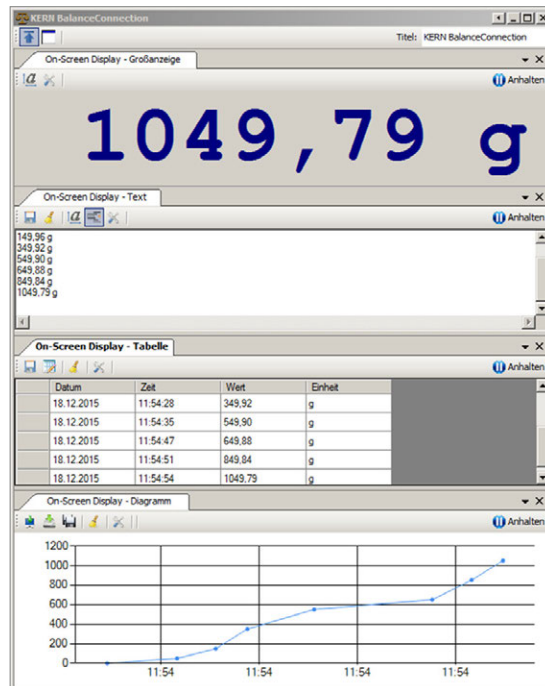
KERN BalanceConnection

Titel: KERN BalanceConnection

On-Screen Display - Großanzeige

Anhalten

1049,79 g

On-Screen Display - Text

Anhalten

149,96 g
349,92 g
549,90 g
649,88 g
849,84 g
1049,79 g

On-Screen Display - Tabelle

Anhalten

| | Datum | Zeit | Wert | Einheit |
|---|---|---|---|---|
| | 18.12.2015 | 11:54:28 | 349,92 | g |
| | 18.12.2015 | 11:54:35 | 549,90 | g |
| | 18.12.2015 | 11:54:47 | 649,88 | g |
| | 18.12.2015 | 11:54:51 | 849,84 | g |
| | 18.12.2015 | 11:54:54 | 1049,79 | g |

On-Screen Display - Diagramm

Anhalten

1200
1000
800
600
400
200
0

11:54
11:54
11:54
11:54